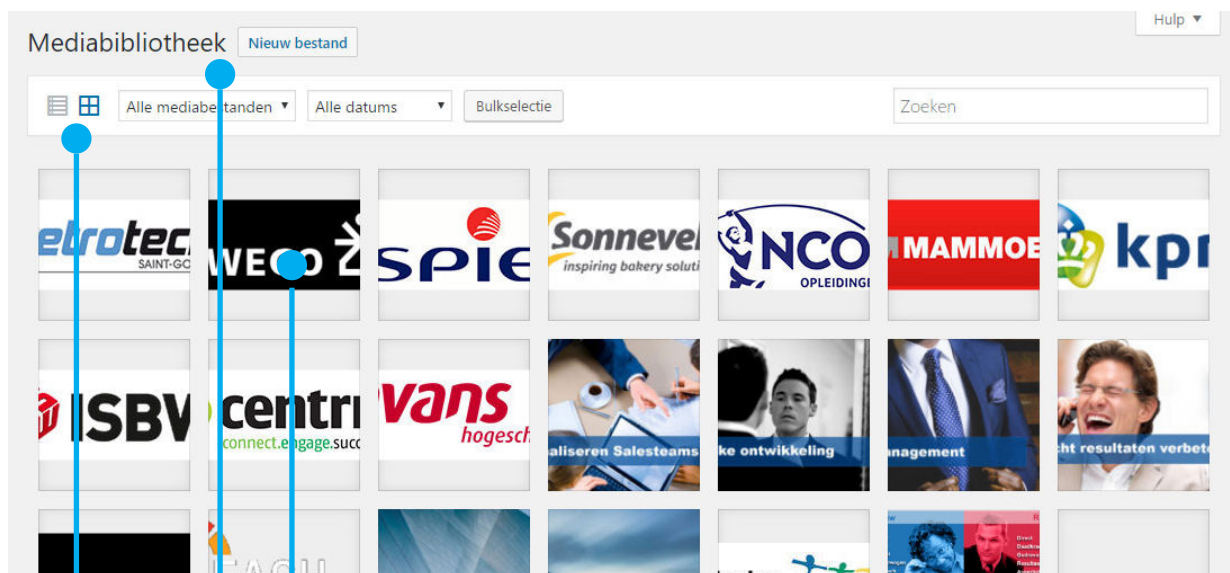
Hulp ▼

Mediabibliotheek Nieuw bestand

Alle mediabestanden ▾ Alle datums ▾ Bulkselectie

Zoeken

etrotec SAINT-GO

WE O

SPIE

Sonnevel inspiring bakery soluti

NCO OPLEIDINGI

MAMMOE

kpr

ISBV

centr connect.engage.succ

vans hogesch

aliseren Salesteams

ke ontwikkeling

anagement

cht resultaten verbete